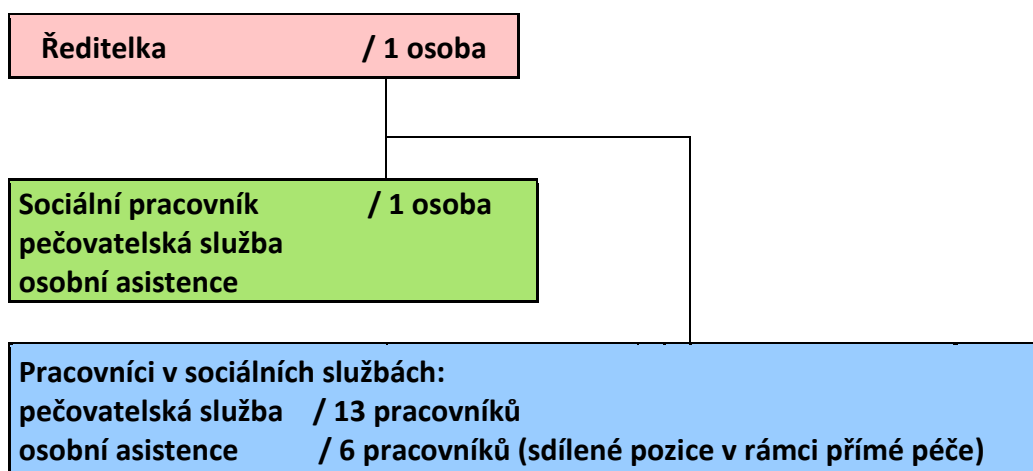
Ředitelka / 1 osoba

Sociální pracovník / 1 osoba
pečovatelská služba
osobní asistence

Pracovníci v sociálních službách:
pečovatelská služba / 13 pracovníků
osobní asistence / 6 pracovníků (sdílené pozice v rámci přímé péče)